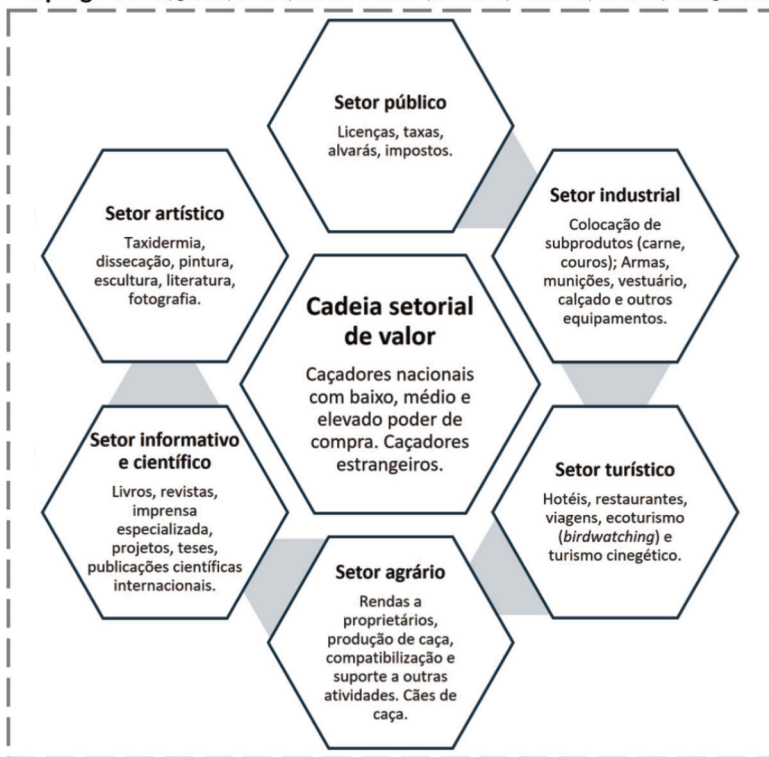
Setor público

Licenças, taxas, alvarás, impostos.

Setor artístico

Taxidermia, dissecação, pintura, escultura, literatura, fotografia.

Setor industrial

Colocação de subprodutos (carne, couros); Armas, munições, vestuário, calçado e outros equipamentos.

Cadeia setorial de valor

Caçadores nacionais com baixo, médio e elevado poder de compra. Caçadores estrangeiros.

Setor informativo e científico

Livros, revistas, imprensa especializada, projetos, teses, publicações científicas internacionais.

Setor turístico

Hotéis, restaurantes, viagens, ecoturismo (birdwatching) e turismo cinegético.

Setor agrário

Rendas a proprietários, produção de caça, compatibilização e suporte a outras atividades. Cães de caça.